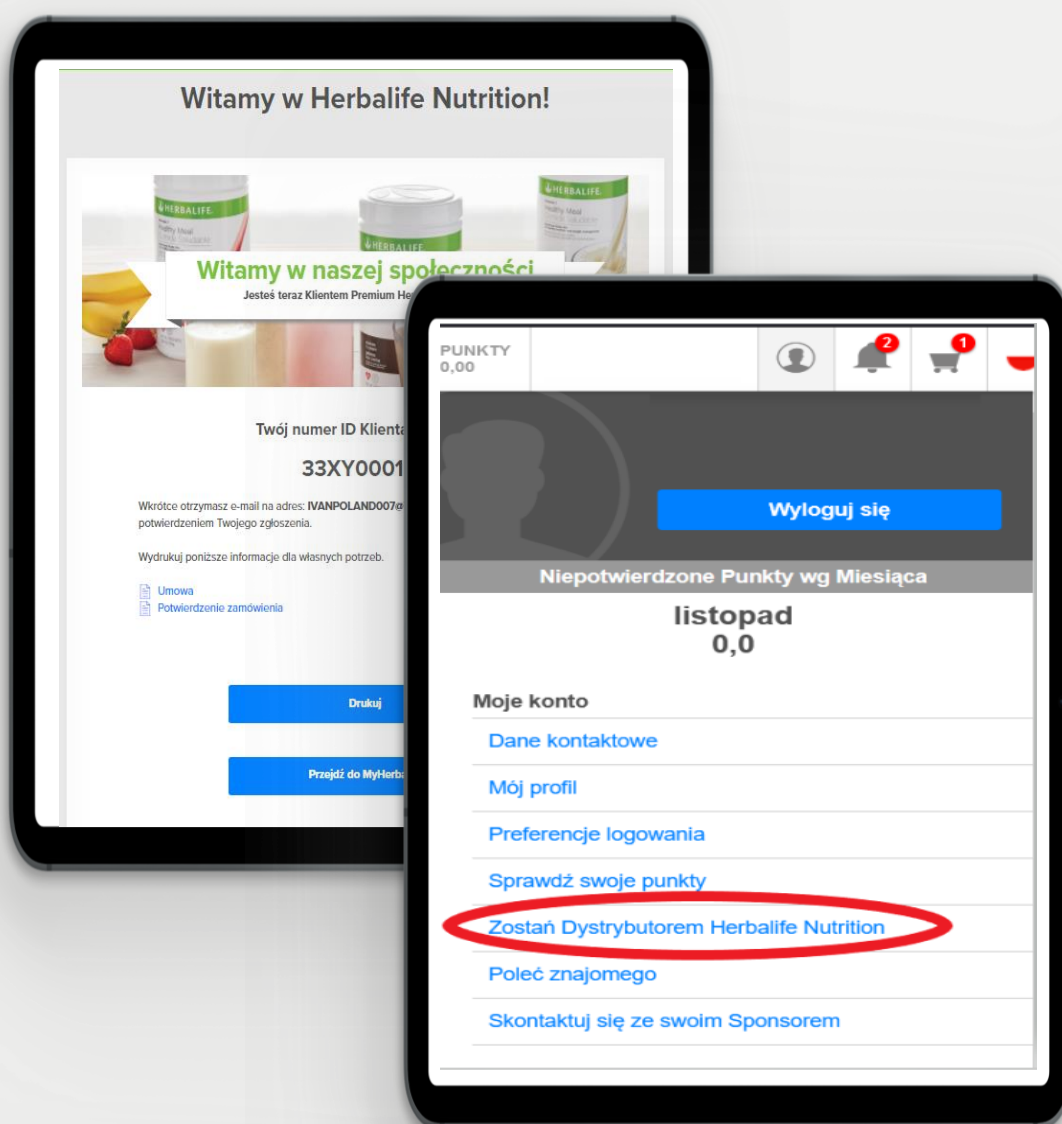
Witamy w Herbalife Nutrition!

HERBALIFE
HERBALIFE
HERBALIFE

Witamy w naszej społeczności
Jesteś teraz Klientem Premium He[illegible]

Twój numer ID Klienta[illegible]

33XY0001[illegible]

Wkrótce otrzymasz e-mail na adres: IVANPOLAND007@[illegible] potwierdzeniem Twojego zgłoszenia.

Wydrukuj poniższe informacje dla własnych potrzeb.

Umowa
Potwierdzenie zamówienia

Drukuj

Przejdź do MyHerba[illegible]

PUNKTY
0,00

2

1

Wyloguj się

Niepotwierdzone Punkty wg Miesiąca

listopad
0,0

Moje konto

Dane kontaktowe

Mój profil

Preferencje logowania

Sprawdź swoje punkty

Zostań Dystrybutorem Herbalife Nutrition

Poleć znajomego

Skontaktuj się ze swoim Sponsorem